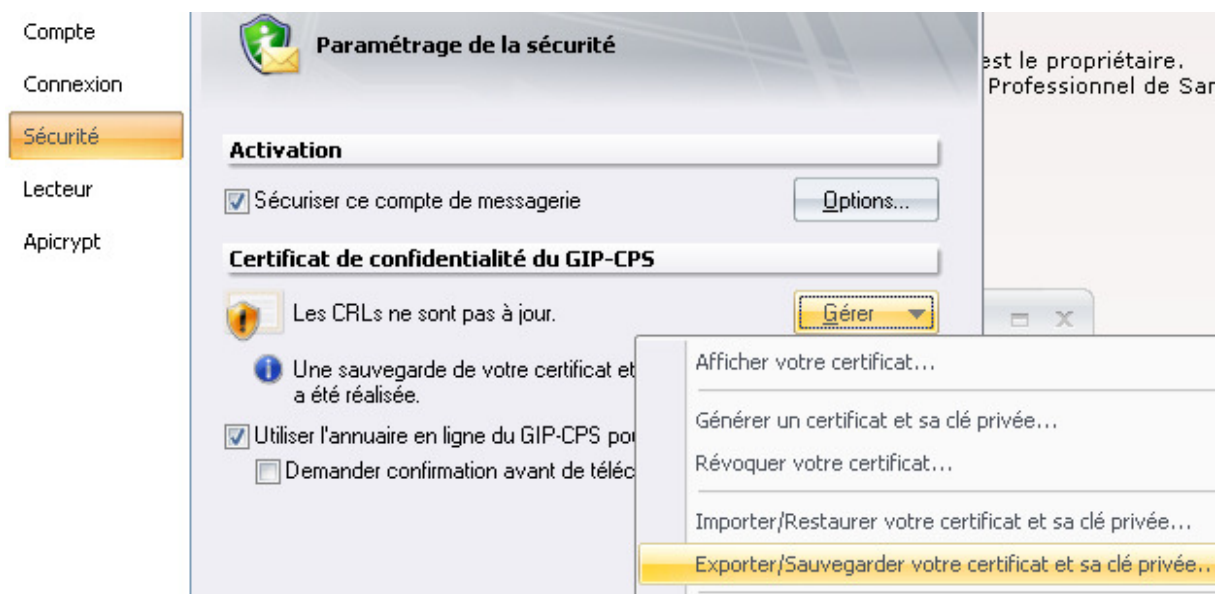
Compte
Connexion
Sécurité
Lecteur
Apicrypt

Paramétrage de la sécurité

est le propriétaire.
Professionnel de San

Activation

Sécuriser ce compte de messagerie

Options...

Certificat de confidentialité du GIP-CPS

Les CRLs ne sont pas à jour.

Gérer

Une sauvegarde de votre certificat et
a été réalisée.

Utiliser l'annuaire en ligne du GIP-CPS po

Demander confirmation avant de téléc

Afficher votre certificat...

Générer un certificat et sa clé privée...

Révoquer votre certificat...

Importer/Restaurer votre certificat et sa clé privée...

Exporter/Sauvegarder votre certificat et sa clé privée...